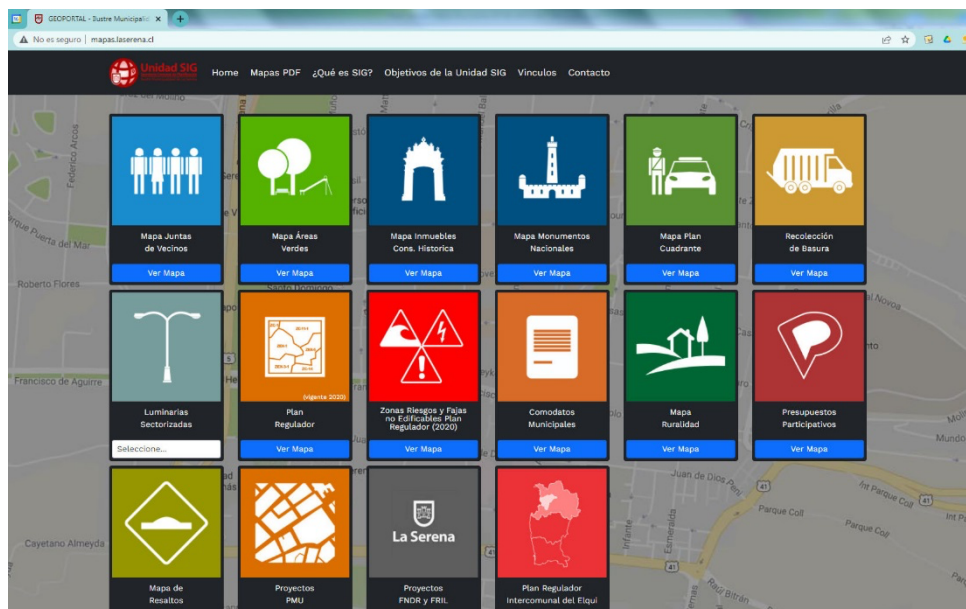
GEOPORTAL - Ilustre Municipalid ×
+
No es seguro | mapas.laserena.cl

Unidad SIG
Home Mapas PDF ¿Qué es SIG? Objetivos de la Unidad SIG Vinculos Contacto

Mapa Juntas de Vecinos
Ver Mapa

Mapa Áreas Verdes
Ver Mapa

Mapa Inmuebles Cons. Historica
Ver Mapa

Mapa Monumentos Nacionales
Ver Mapa

Mapa Plan Cuadrante
Ver Mapa

Recolección de Basura
Ver Mapa

Luminarias Sectorizadas
Seleccione...

(Vigente 2020)
Plan Regulador
Ver Mapa

Zonas Riesgos y Fajas no Edificables Plan Regulador (2020)
Ver Mapa

Comodatos Municipales
Ver Mapa

Mapa Ruralidad
Ver Mapa

Presupuestos Participativos
Ver Mapa

Mapa de Resaltos

Proyectos PMU

La Serena
Proyectos FNDR y FRIL

Plan Regulador Intercomunal del Elqui

Federico Arcos
Puerta del Mar
Roberto Flores
Francisco de Aguirre
Cayetano Almeyda
Santo Domingo
Juan de Dios Peni
Int Parque Coll
Parque Coll
Parque Coll
Esmeralda
Infante
Raúl Bitrán
Mundo
Novoa
41